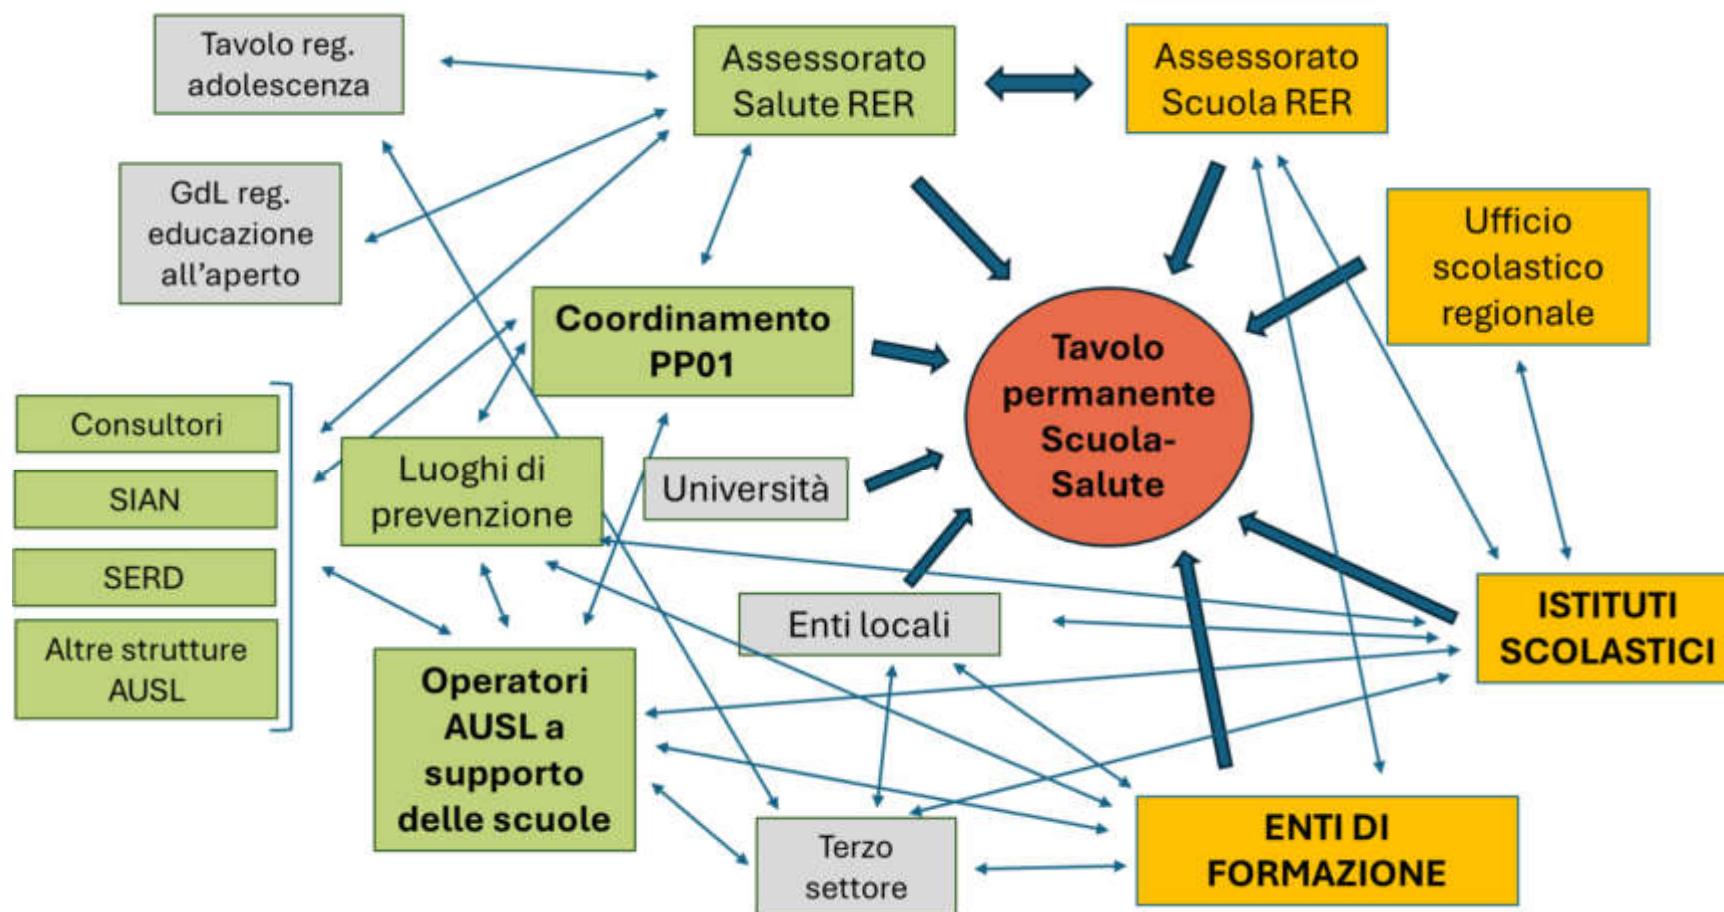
Tavolo reg. adolescenza

Assessorato Salute RER

Assessorato Scuola RER

GdL reg. educazione all'aperto

Ufficio scolastico regionale

Coordinamento PP01

Tavolo permanente Scuola-Salute

Consultori

SIAN

SERD

Altre strutture AUSL

Luoghi di prevenzione

Università

Enti locali

ISTITUTI SCOLASTICI

Operatori AUSL a supporto delle scuole

Terzo settore

ENTI DI FORMAZIONE